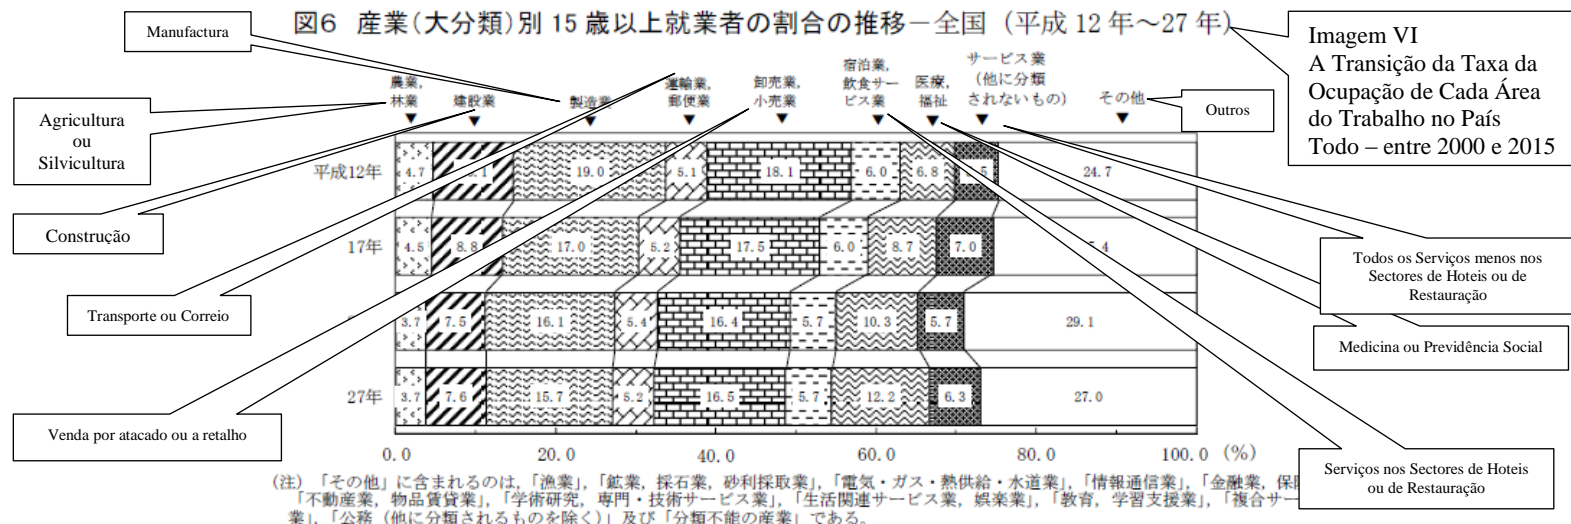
図6 産業(大分類)別 15 歳以上就業者の割合の推移－全国 (平成 12 年～27 年)

Imagem VI
A Transição da Taxa da Ocupação de Cada Área do Trabalho no País Todo – entre 2000 e 2015

Manufactura

Agricultura ou Silvicultura

Construção

Transporte ou Correio

Venda por atacado ou a retalho

Outros

Todos os Serviços menos nos Sectores de Hoteis ou de Restauração

Medicina ou Previdência Social

Serviços nos Sectores de Hoteis ou de Restauração

農業,林業 ▼
建設業 ▼
製造業 ▼
運輸業,郵便業 ▼
卸売業,小売業 ▼
宿泊業,飲食サービス業 ▼
医療,福祉 ▼
サービス業(他に分類されないもの) ▼
その他 ▼

| | | | | | | | | | |
|---|---|---|---|---|---|---|---|---|---|
| 平成12年 | 4.7 | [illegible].1 | 19.0 | 5.1 | 18.1 | 6.0 | 6.8 | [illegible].5 | 24.7 |
| 17年 | 4.5 | 8.8 | 17.0 | 5.2 | 17.5 | 6.0 | 8.7 | 7.0 | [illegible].4 |
| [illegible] | 3.7 | 7.5 | 16.1 | 5.4 | 16.4 | 5.7 | 10.3 | 5.7 | 29.1 |
| 27年 | 3.7 | 7.6 | 15.7 | 5.2 | 16.5 | 5.7 | 12.2 | 6.3 | 27.0 |

0.0 20.0 40.0 60.0 80.0 100.0 (%)

(注) 「その他」に含まれるのは,「漁業」,「鉱業,採石業,砂利採取業」,「電気・ガス・熱供給・水道業」,「情報通信業」,「金融業,保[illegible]「不動産業,物品賃貸業」,「学術研究,専門・技術サービス業」,「生活関連サービス業,娯楽業」,「教育,学習支援業」,「複合サー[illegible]業」,「公務(他に分類されるものを除く)」及び「分類不能の産業」である。